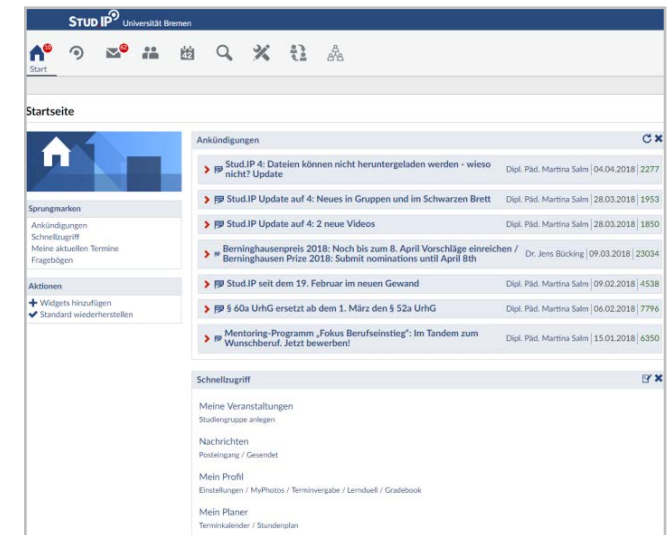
STUD IP Universität Bremen

Start

42

Startseite

Sprungmarken
Ankündigungen
Schnellzugriff
Meine aktuellen Termine
Fragebögen

Aktionen
Widgets hinzufügen
Standard wiederherstellen

Ankündigungen

| | | |
|---|---|---|
| Stud.IP 4: Dateien können nicht heruntergeladen werden - wieso nicht? Update | Dipl. Päd. Martina Salm \| 04.04.2018 | 2277 |
| Stud.IP Update auf 4: Neues in Gruppen und im Schwarzen Brett | Dipl. Päd. Martina Salm \| 28.03.2018 | 1953 |
| Stud.IP Update auf 4: 2 neue Videos | Dipl. Päd. Martina Salm \| 28.03.2018 | 1850 |
| Berninghausenpreis 2018: Noch bis zum 8. April Vorschläge einreichen / Berninghausen Prize 2018: Submit nominations until April 8th | Dr. Jens Bücking \| 09.03.2018 | 23034 |
| Stud.IP seit dem 19. Februar im neuen Gewand | Dipl. Päd. Martina Salm \| 09.02.2018 | 4538 |
| § 60a UrhG ersetzt ab dem 1. März den § 52a UrhG | Dipl. Päd. Martina Salm \| 06.02.2018 | 7796 |
| Mentoring-Programm „Fokus Berufseinstieg“: Im Tandem zum Wunschberuf. Jetzt bewerben! | Dipl. Päd. Martina Salm \| 15.01.2018 | 6350 |

Schnellzugriff

Meine Veranstaltungen
Studiengruppe anlegen

Nachrichten
Posteingang / Gesendet

Mein Profil
Einstellungen / MyPhotos / Terminvergabe / Lernduell / Gradebook

Mein Planer
Terminkalender / Stundenplan